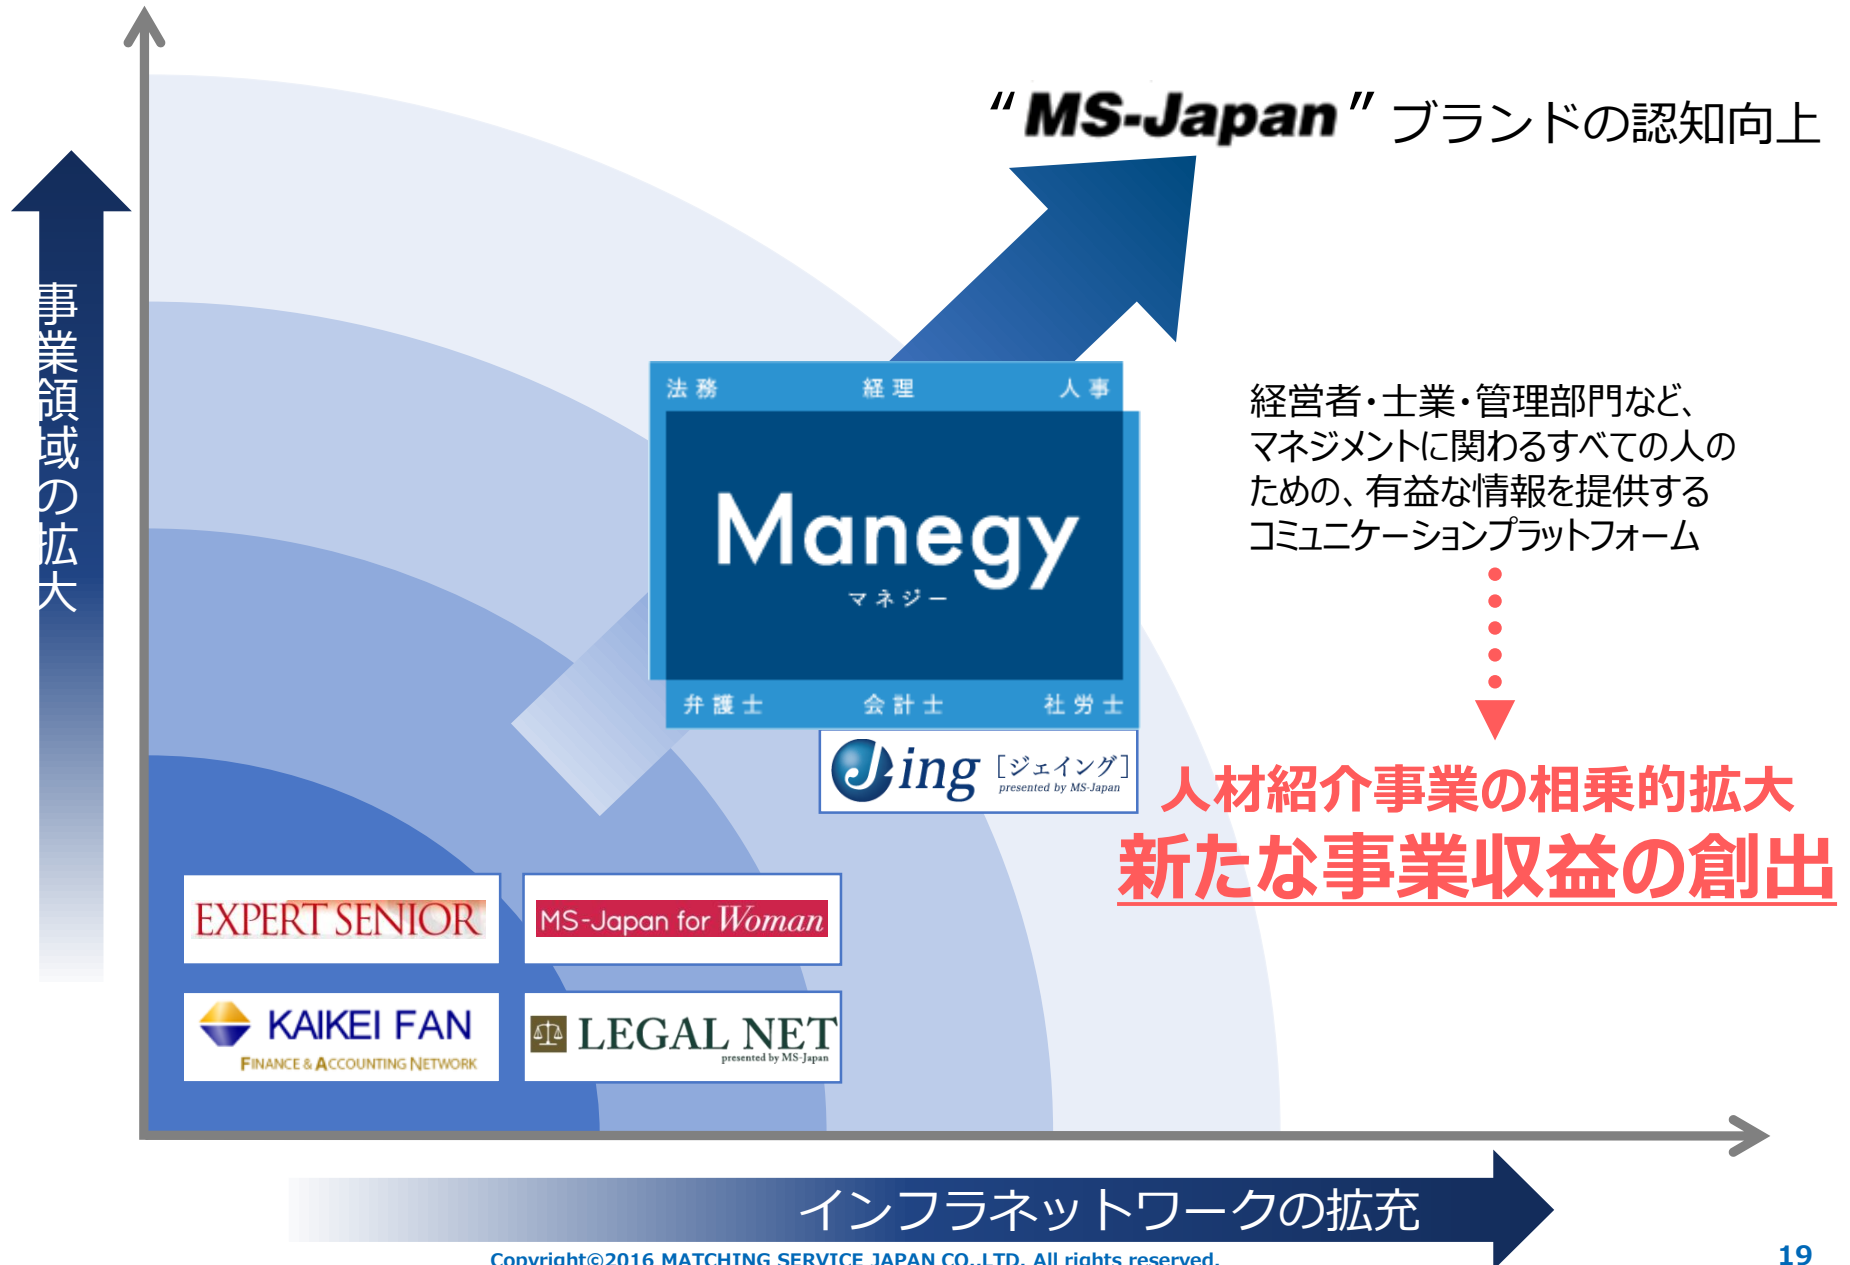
事業領域の拡大

“MS-Japan” ブランドの認知向上

法務　経理　人事
Manegy
マネジー
弁護士　会計士　社労士

経営者・士業・管理部門など、マネジメントに関わるすべての人のための、有益な情報を提供するコミュニケーションプラットフォーム

Jing [ジェイング] presented by MS-Japan

人材紹介事業の相乗的拡大
新たな事業収益の創出

EXPERT SENIOR

MS-Japan for Woman

KAIKEI FAN
FINANCE & ACCOUNTING NETWORK

LEGAL NET presented by MS-Japan

インフラネットワークの拡充

Copyright©2016 MATCHING SERVICE JAPAN CO.,LTD. All rights reserved.

19